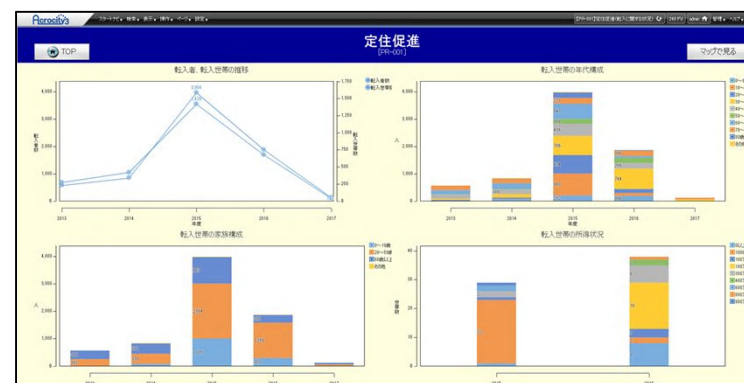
Agrocity's

スタートアップ▾ 検索▾ 表示▾ 操作▾ ページ▾ 設定▾

[PR-001]定住促進(転入に関する状況) 2次ログイン admin 管理▾ ヘルプ

TOP

定住促進
[PR-001]

マップで見る

転入者、転入世帯の推移

転入者数
転入世帯数

4,000
3,000
2,000
1,000
0

1,750
1,500
1,250
1,000
750
500
250
0

2013 2014 2015 2016 2017
年度

転入世帯の年代構成

4,000
3,000
2,000
1,000
0

2013 2014 2015 2016 2017
年度

転入世帯の家族構成

4,000
3,000
2,000
1,000
0

転入世帯の所得状況